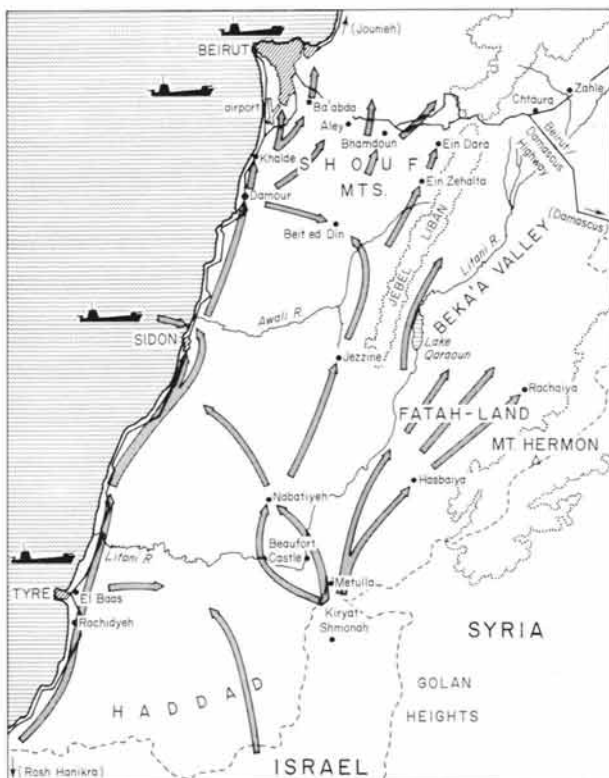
(Jounieh)
BEIRUT
airport
Ba'abda
Aley
Bhamdoun
Chtaura
Zahle
Beirut/Damascus Highway
Khalde
S H O U F
MTS.
Ein Dara
Ein Zehalta
Damour
Beit ed Din
(Damascus)
JEBEL LIBAN
Litani R.
BEKA'A VALLEY
Awali R.
SIDON
Jezzine
Lake Qaraoun
Rachaiya
FATAH-LAND
MT HERMON
Hasbaiya
Nabatiyeh
Beaufort Castle
Litani R.
Metulla
TYRE
El Baas
Rachidyeh
Kiryat-Shmonah
SYRIA
H A D D A D
GOLAN
HEIGHTS
(Rosh Hanikra)
ISRAEL